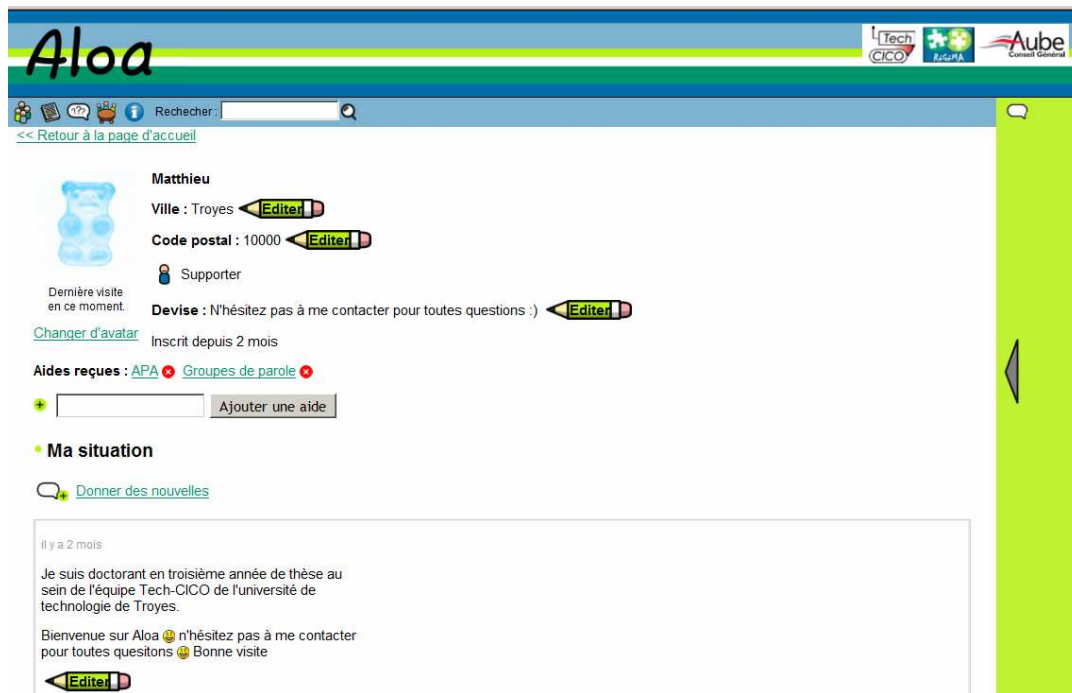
Aloa

Tech CICO

RéSeMA

Aube Conseil Général

Rechercher :

<< Retour à la page d'accueil

Matthieu

Ville : Troyes Editer

Code postal : 10000 Editer

Supporter

Dernière visite en ce moment.

Devise : N'hésitez pas à me contacter pour toutes questions :) Editer

Changer d'avatar

Inscrit depuis 2 mois

Aides reçues : APA Groupes de parole

Ajouter une aide

Ma situation

Donner des nouvelles

il y a 2 mois

Je suis doctorant en troisième année de thèse au sein de l'équipe Tech-CICO de l'université de technologie de Troyes.

Bienvenue sur Aloa n'hésitez pas à me contacter pour toutes quesitons Bonne visite

Editer